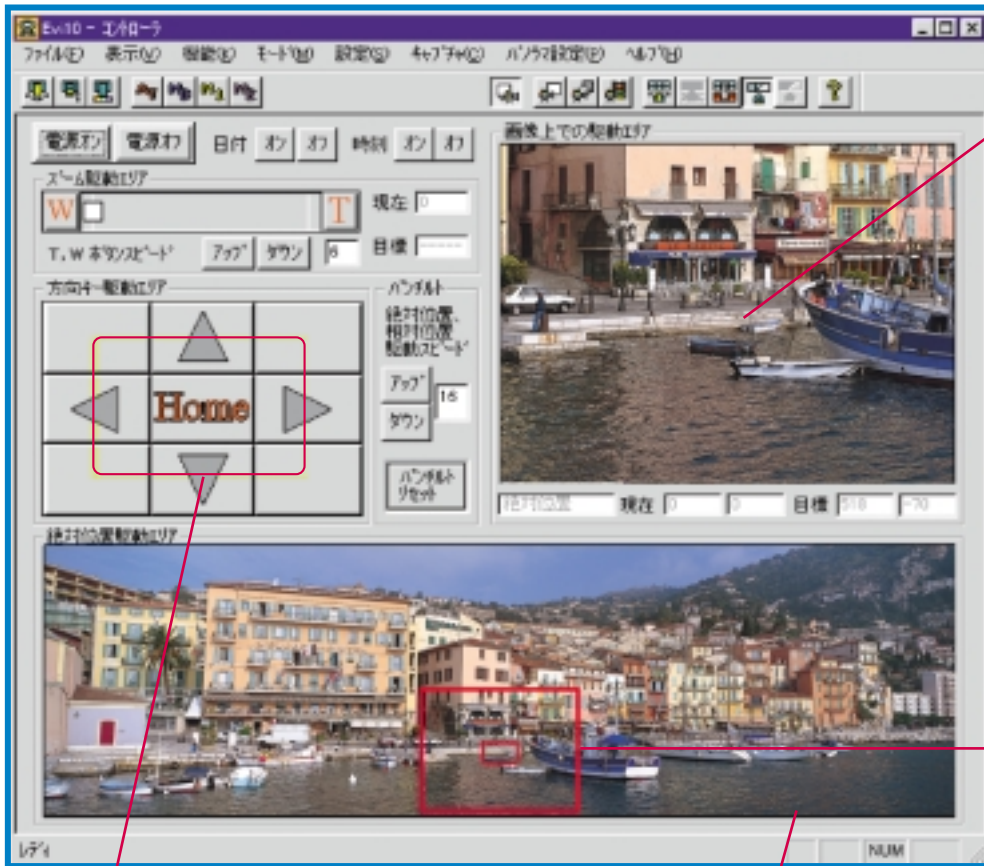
Evi10 - コントローラ

ファイル(F) 表示(V) 機能(K) モード(M) 設定(S) キャプチャ(C) パノラマ設定(P) ヘルプ(H)

電源オン 電源オフ 日付 オン オフ 時刻 オン オフ

ズーム駆動エリア
W T 現在 0
T,W ボタンスピード アップ ダウン 8 目標 -----

方向キー駆動エリア
Home

パンチルト
絶対位置、相対位置 駆動スピード
アップ 16
ダウン
パンチルト リセット

画像上での駆動エリア

絶対位置 現在 0 0 目標 518 -70

絶対位置駆動エリア

レディ NUM